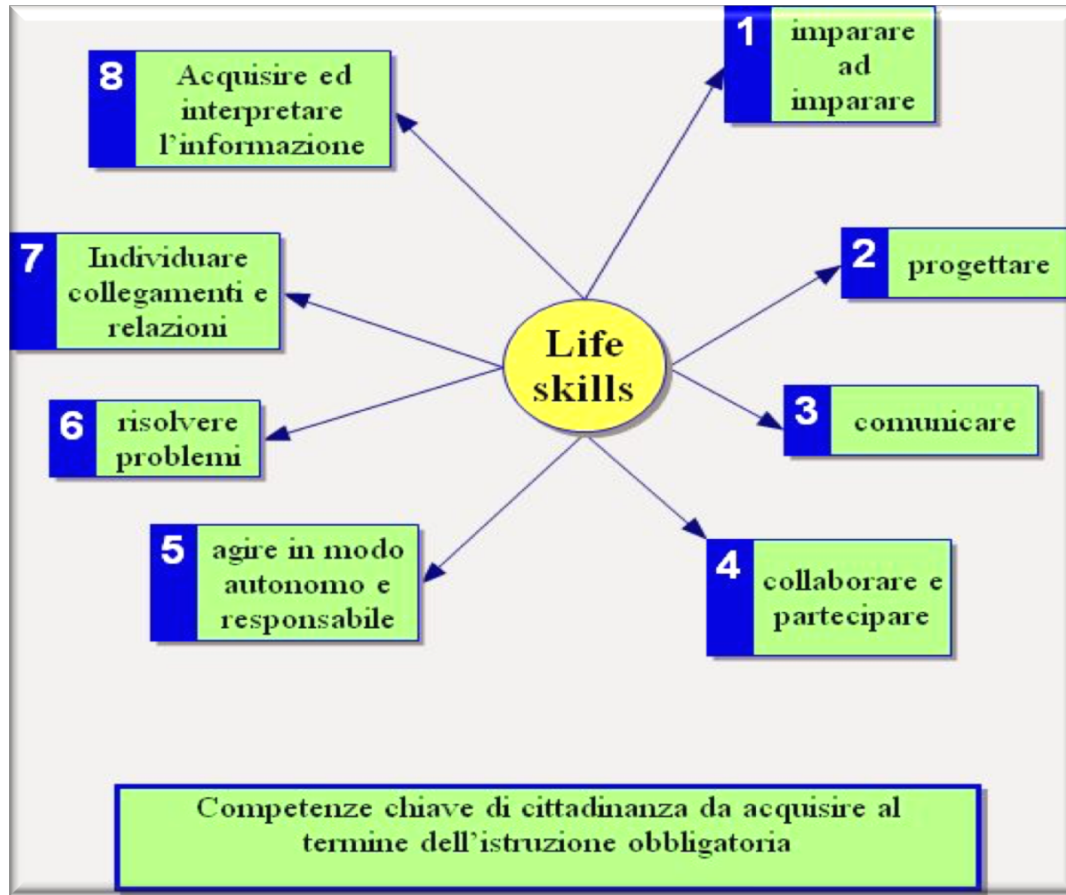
Life skills

1 imparare ad imparare

2 progettare

3 comunicare

4 collaborare e partecipare

5 agire in modo autonomo e responsabile

6 risolvere problemi

7 Individuare collegamenti e relazioni

8 Acquisire ed interpretare l'informazione

Competenze chiave di cittadinanza da acquisire al termine dell'istruzione obbligatoria